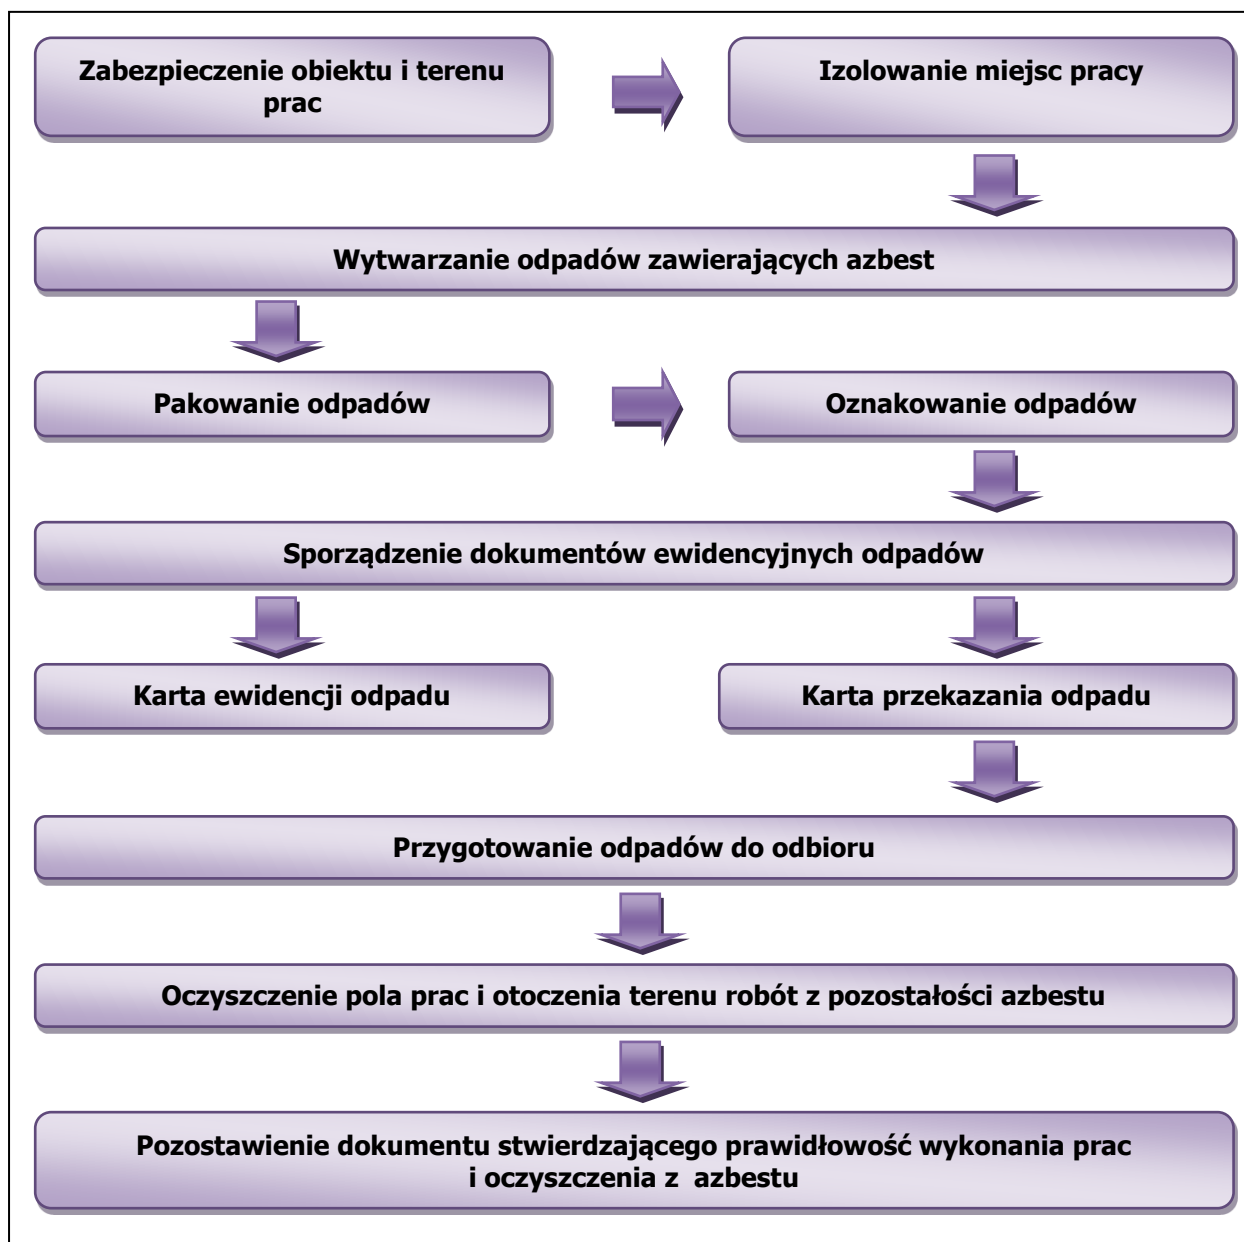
Zabezpieczenie obiektu i terenu prac

Izolowanie miejsc pracy

Wytwarzanie odpadów zawierających azbest

Pakowanie odpadów

Oznakowanie odpadów

Sporządzenie dokumentów ewidencyjnych odpadów

Karta ewidencji odpadu

Karta przekazania odpadu

Przygotowanie odpadów do odbioru

Oczyszczenie pola prac i otoczenia terenu robót z pozostałości azbestu

Pozostawienie dokumentu stwierdzającego prawidłowość wykonania prac i oczyszczenia z azbestu